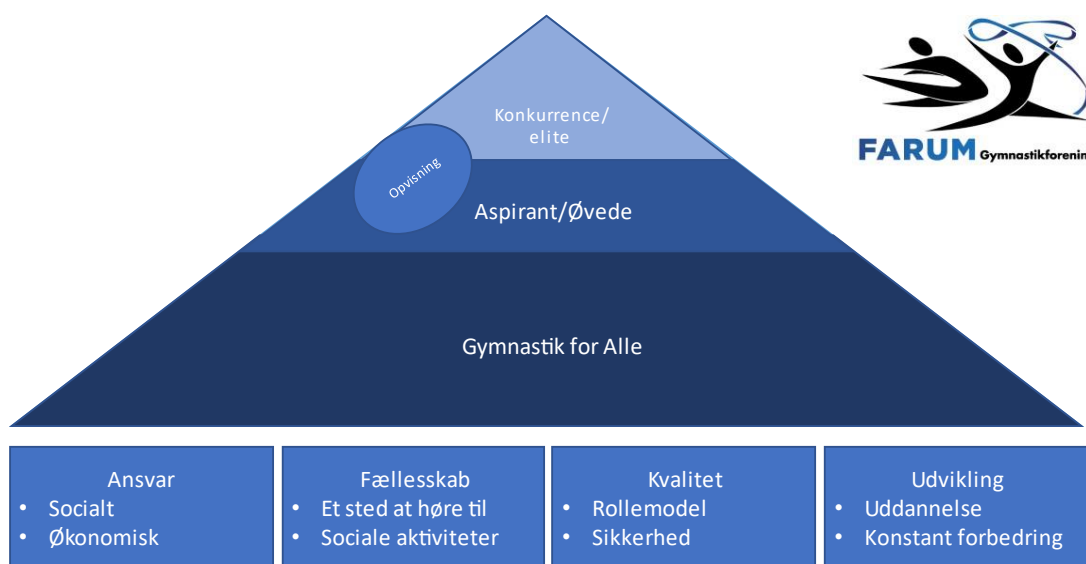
Konkurrence/
elite

Opvisning

Aspirant/Øvede

Gymnastik for Alle

FARUM Gymnastikforenin

Ansvar
• Socialt
• Økonomisk

Fællesskab
• Et sted at høre til
• Sociale aktiviteter

Kvalitet
• Rollemodel
• Sikkerhed

Udvikling
• Uddannelse
• Konstant forbedring